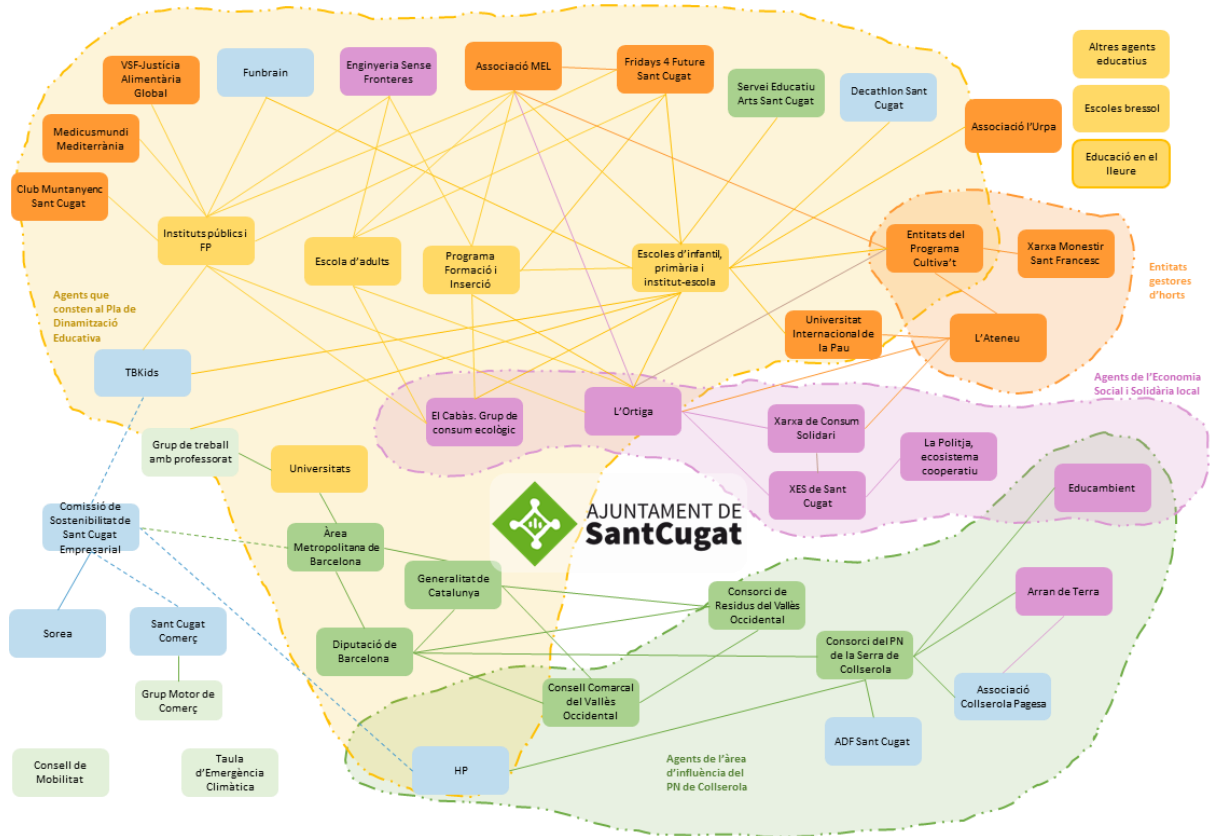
VSF-Justícia Alimentària Global

Funbrain

Enginyeria Sense Fronteres

Associació MEL

Fridays 4 Future Sant Cugat

Servei Educatiu Arts Sant Cugat

Decathlon Sant Cugat

Altres agents educatius

Escoles bressol

Educació en el lleure

Medicusmundi Mediterrània

Associació l'Urpa

Club Muntanyenc Sant Cugat

Instituts públics i FP

Escola d'adults

Programa Formació i Inserció

Escoles d'infantil, primària i institut-escola

Entitats del Programa Cultiva't

Xarxa Monestir Sant Francesc

Entitats gestores d'horts

Agents que consten al Pla de Dinamització Educativa

Universitat Internacional de la Pau

L'Ateneu

TBKids

Agents de l'Economia Social i Solidària local

El Cabàs. Grup de consum ecològic

L'Ortiga

Xarxa de Consum Solidari

La Politja, ecosistema cooperatiu

Grup de treball amb professorat

Universitats

XES de Sant Cugat

Educambient

AJUNTAMENT DE SantCugat

Comissió de Sostenibilitat de Sant Cugat Empresarial

Àrea Metropolitana de Barcelona

Generalitat de Catalunya

Consorci de Residus del Vallès Occidental

Arran de Terra

Sorea

Sant Cugat Comerç

Diputació de Barcelona

Consorci del PN de la Serra de Collserola

Grup Motor de Comerç

Consell Comarcal del Vallès Occidental

Associació Collserola Pagesa

ADF Sant Cugat

Consell de Mobilitat

Taula d'Emergència Climàtica

HP

Agents de l'àrea d'influència del PN de Collserola